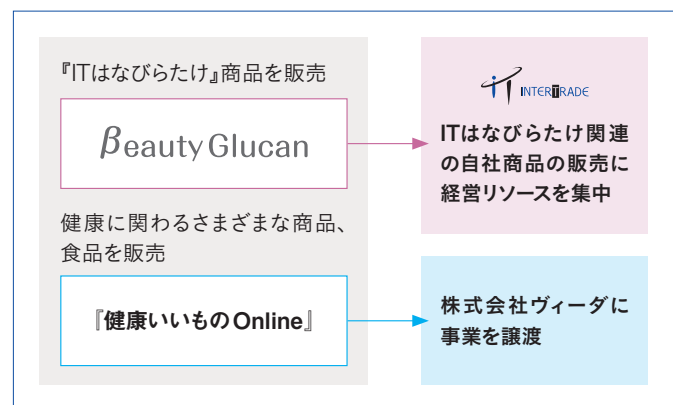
『ITはなびらたけ』商品を販売

$\beta$eauty Glucan

健康に関わるさまざまな商品、食品を販売

『健康いいものOnline』

INTERTRADE

ITはなびらたけ関連の自社商品の販売に経営リソースを集中

株式会社ヴィーダに事業を譲渡